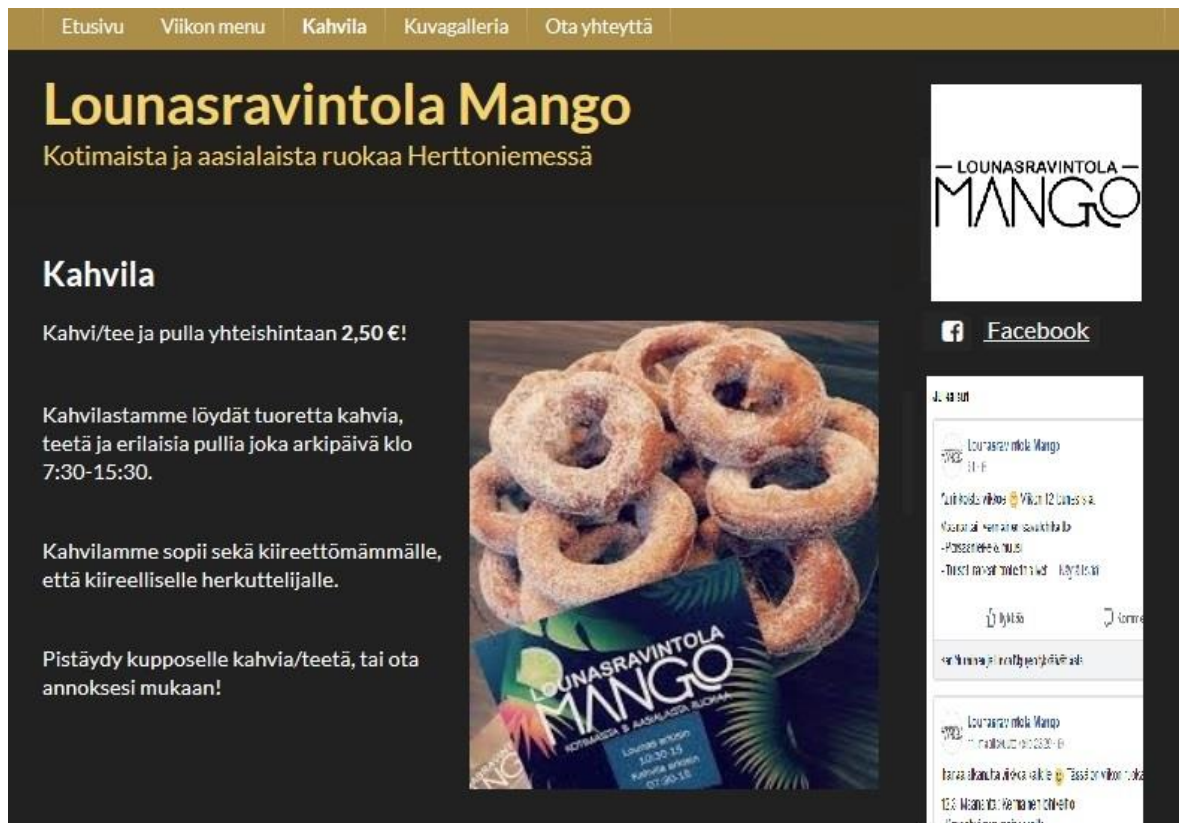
Etusivu Viikon menu Kahvila Kuvagalleria Ota yhteyttä

Lounasravintola Mango

Kotimaista ja aasialaista ruokaa Herttoniemessä

Kahvila

Kahvi/tee ja pulla yhteishintaan **2,50 €**!

Kahvilastamme löydät tuoretta kahvia, teetä ja erilaisia pullia joka arkipäivä klo 7:30-15:30.

Kahvilamme sopii sekä kiireettömämmälle, että kiireelliselle herkuttelijalle.

Pistäydy kupposelle kahvia/teetä, tai ota annoksesi mukaan!

LOUNASRAVINTOLA MANGO
KOTIMAISTA & AASIALAISTA RUOKAA
Lounas arkisin 10:30-15
Kahvila arkisin 07:30-15

— LOUNASRAVINTOLA —
MANGO

Facebook

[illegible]

Lounasravintola Mango
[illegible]

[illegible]

Tykkää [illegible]

Lounasravintola Mango
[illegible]

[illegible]